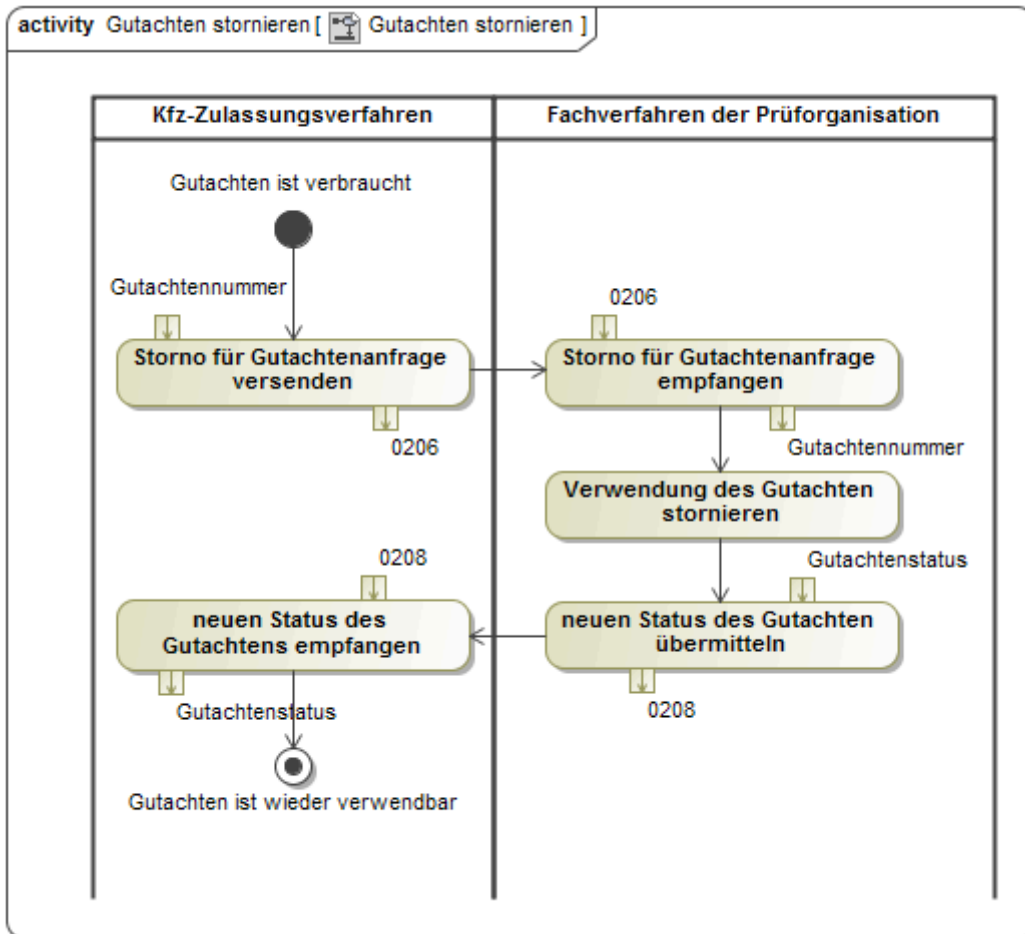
activity Gutachten stornieren [ Gutachten stornieren ]

Kfz-Zulassungsverfahren

Fachverfahren der Prüforganisation

Gutachten ist verbraucht

Gutachtennummer

Storno für Gutachtenanfrage versenden

0206

0206

Storno für Gutachtenanfrage empfangen

Gutachtennummer

Verwendung des Gutachten stornieren

Gutachtenstatus

0208

neuen Status des Gutachtens empfangen

neuen Status des Gutachten übermitteln

0208

Gutachtenstatus

Gutachten ist wieder verwendbar